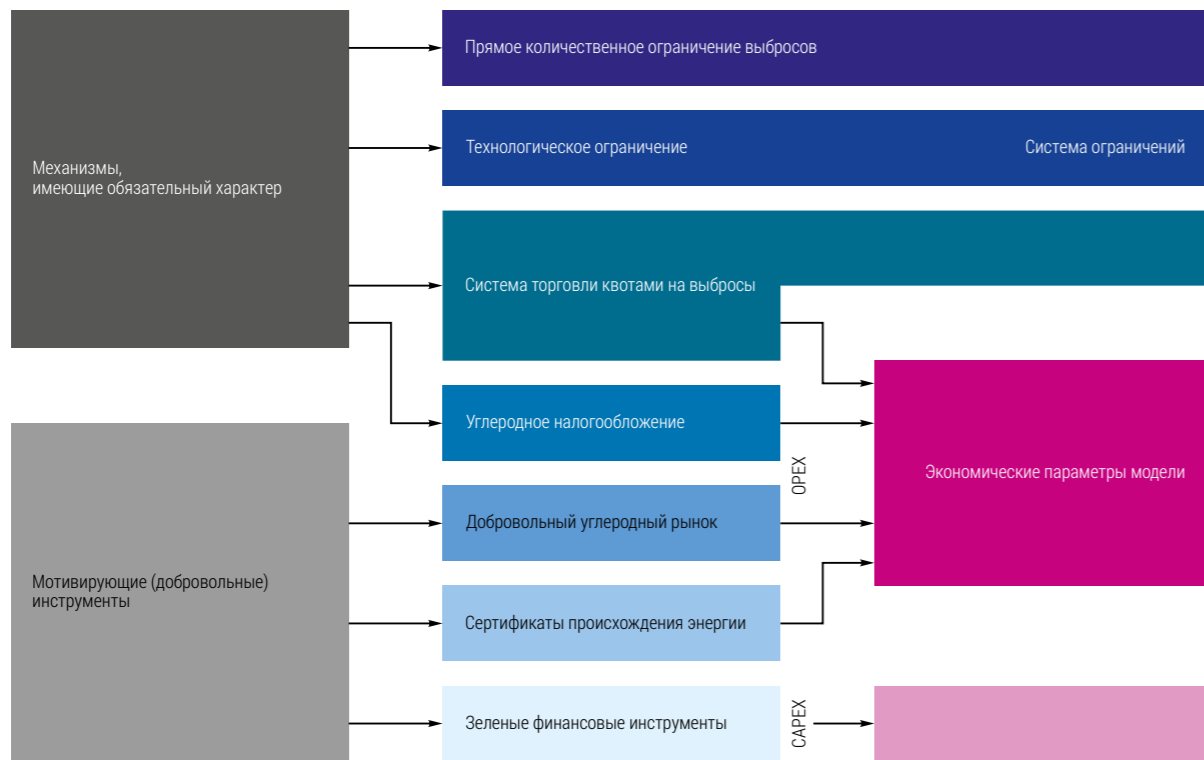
Механизмы, имеющие обязательный характер

Прямое количественное ограничение выбросов

Технологическое ограничение

Система ограничений

Система торговли квотами на выбросы

Углеродное налогообложение

OPEX

Экономические параметры модели

Мотивирующие (добровольные) инструменты

Добровольный углеродный рынок

Сертификаты происхождения энергии

Зеленые финансовые инструменты

CAPEX